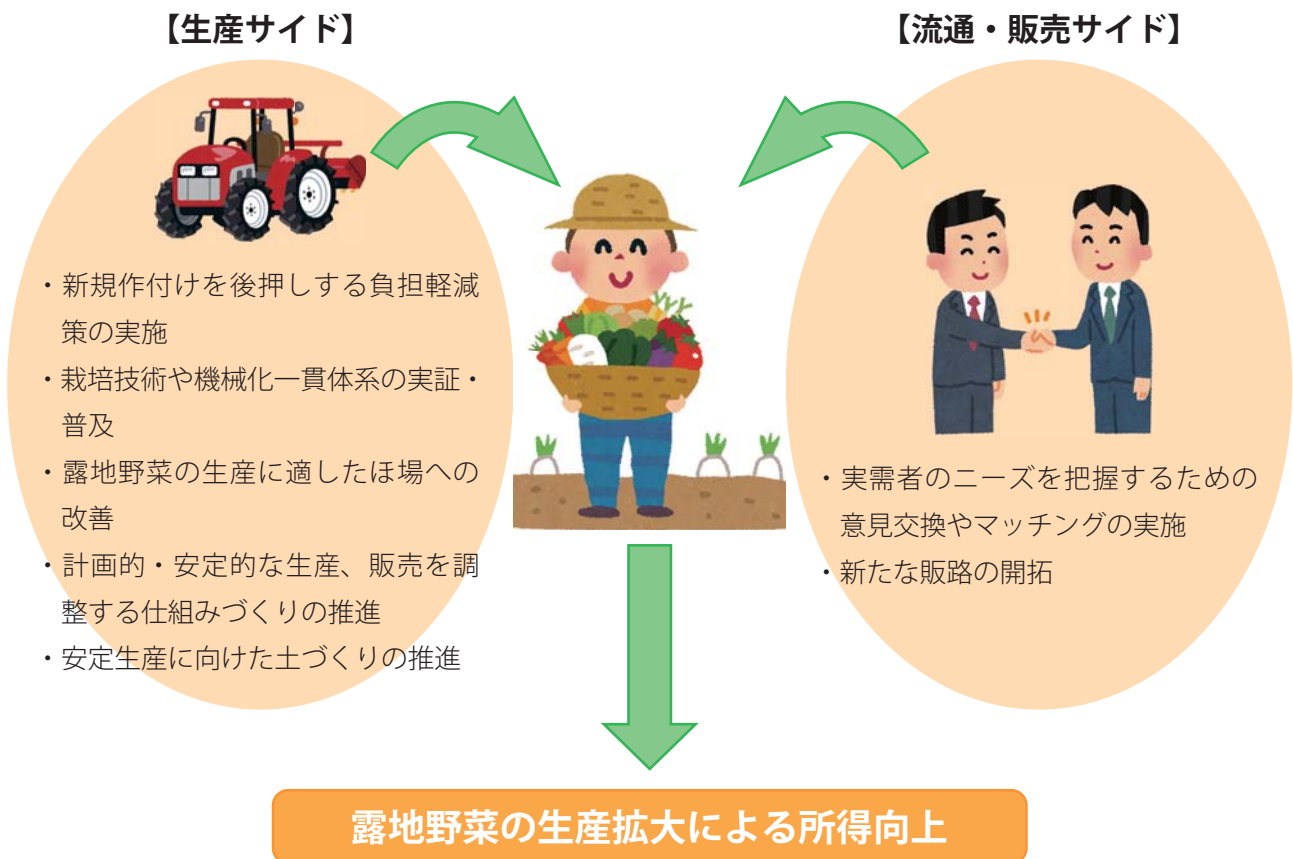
【生産サイド】

【流通・販売サイド】

・新規作付けを後押しする負担軽減策の実施
・栽培技術や機械化一貫体系の実証・普及
・露地野菜の生産に適したほ場への改善
・計画的・安定的な生産、販売を調整する仕組みづくりの推進
・安定生産に向けた土づくりの推進

・実需者のニーズを把握するための意見交換やマッチングの実施
・新たな販路の開拓

露地野菜の生産拡大による所得向上